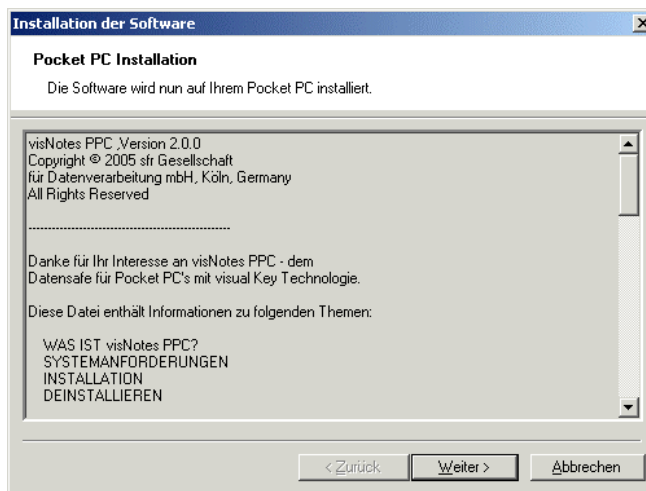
Installation der Software

Pocket PC Installation

Die Software wird nun auf Ihrem Pocket PC installiert.

visNotes PPC ,Version 2.0.0
Copyright © 2005 sfr Gesellschaft
für Datenverarbeitung mbH, Köln, Germany
All Rights Reserved

------------------------------------------------

Danke für Ihr Interesse an visNotes PPC - dem Datensafe für Pocket PC's mit visual Key Technologie.

Diese Datei enthält Informationen zu folgenden Themen:

WAS IST visNotes PPC?
SYSTEMANFORDERUNGEN
INSTALLATION
DEINSTALLIEREN

< Zurück

Weiter >

Abbrechen